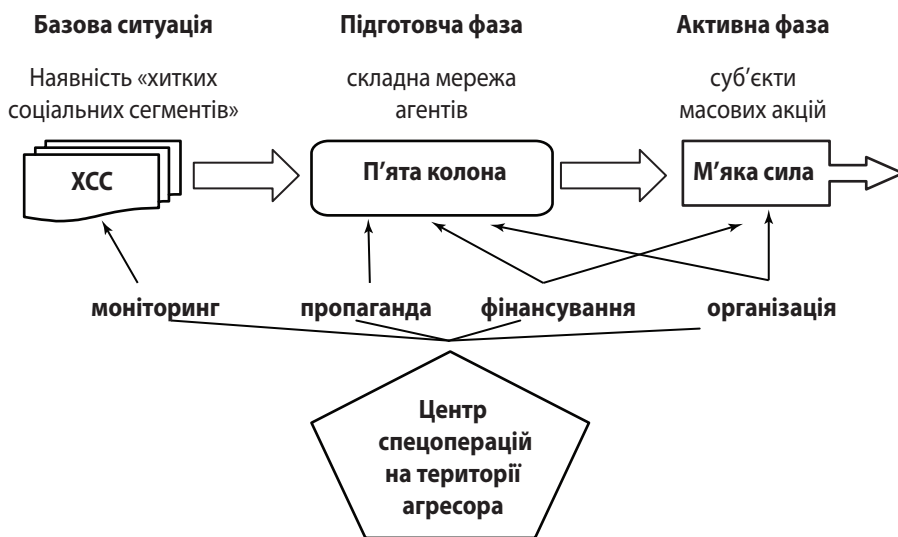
**Базова ситуація**

Наявність «хитких соціальних сегментів»

ХСС

**Підготовча фаза**

складна мережа агентів

П'ята колона

**Активна фаза**

суб'єкти масових акцій

М'яка сила

моніторинг

пропаганда

фінансування

організація

Центр спецоперацій на території агресора